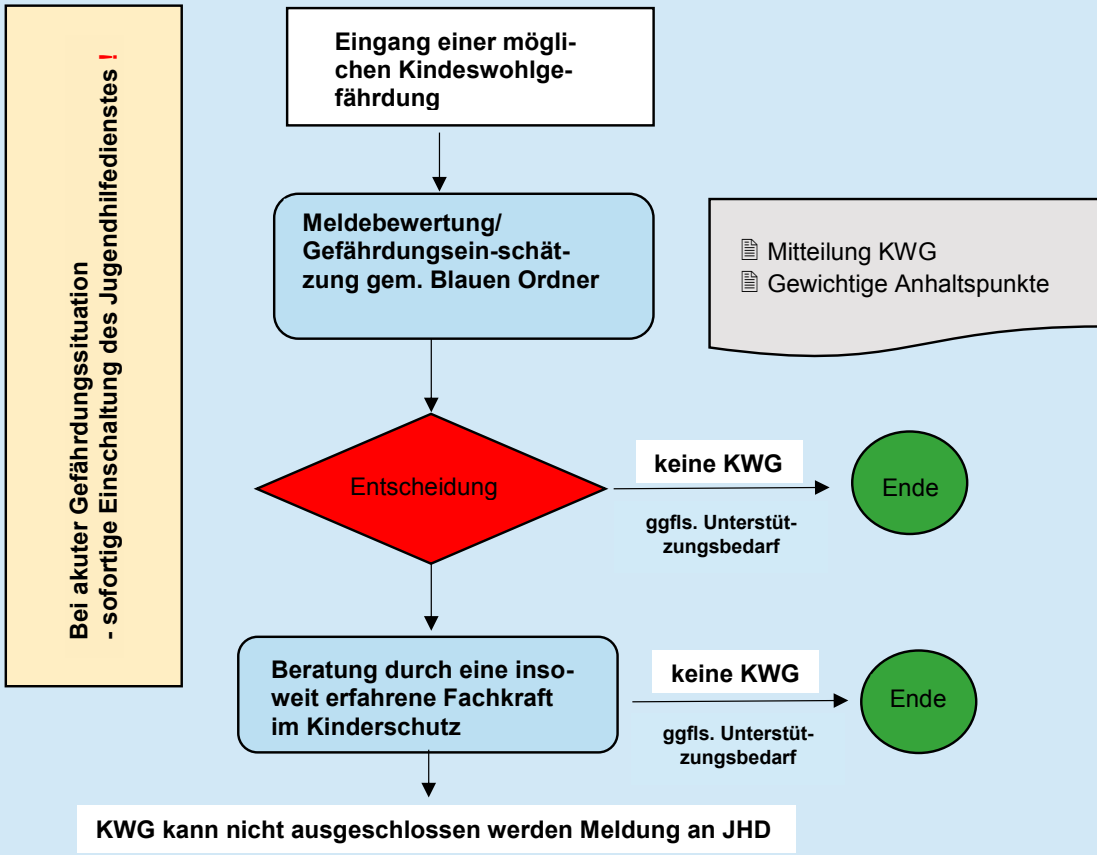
Bei akuter Gefährdungssituation
- sofortige Einschaltung des Jugendhilfedienstes !

Eingang einer möglichen Kindeswohlgefährdung

Meldebewertung/ Gefährdungsein-schätzung gem. Blauen Ordner

Mitteilung KWG
Gewichtige Anhaltspunkte

Entscheidung

keine KWG

ggfls. Unterstützungsbedarf

Ende

Beratung durch eine insoweit erfahrene Fachkraft im Kinderschutz

keine KWG

ggfls. Unterstützungsbedarf

Ende

KWG kann nicht ausgeschlossen werden Meldung an JHD